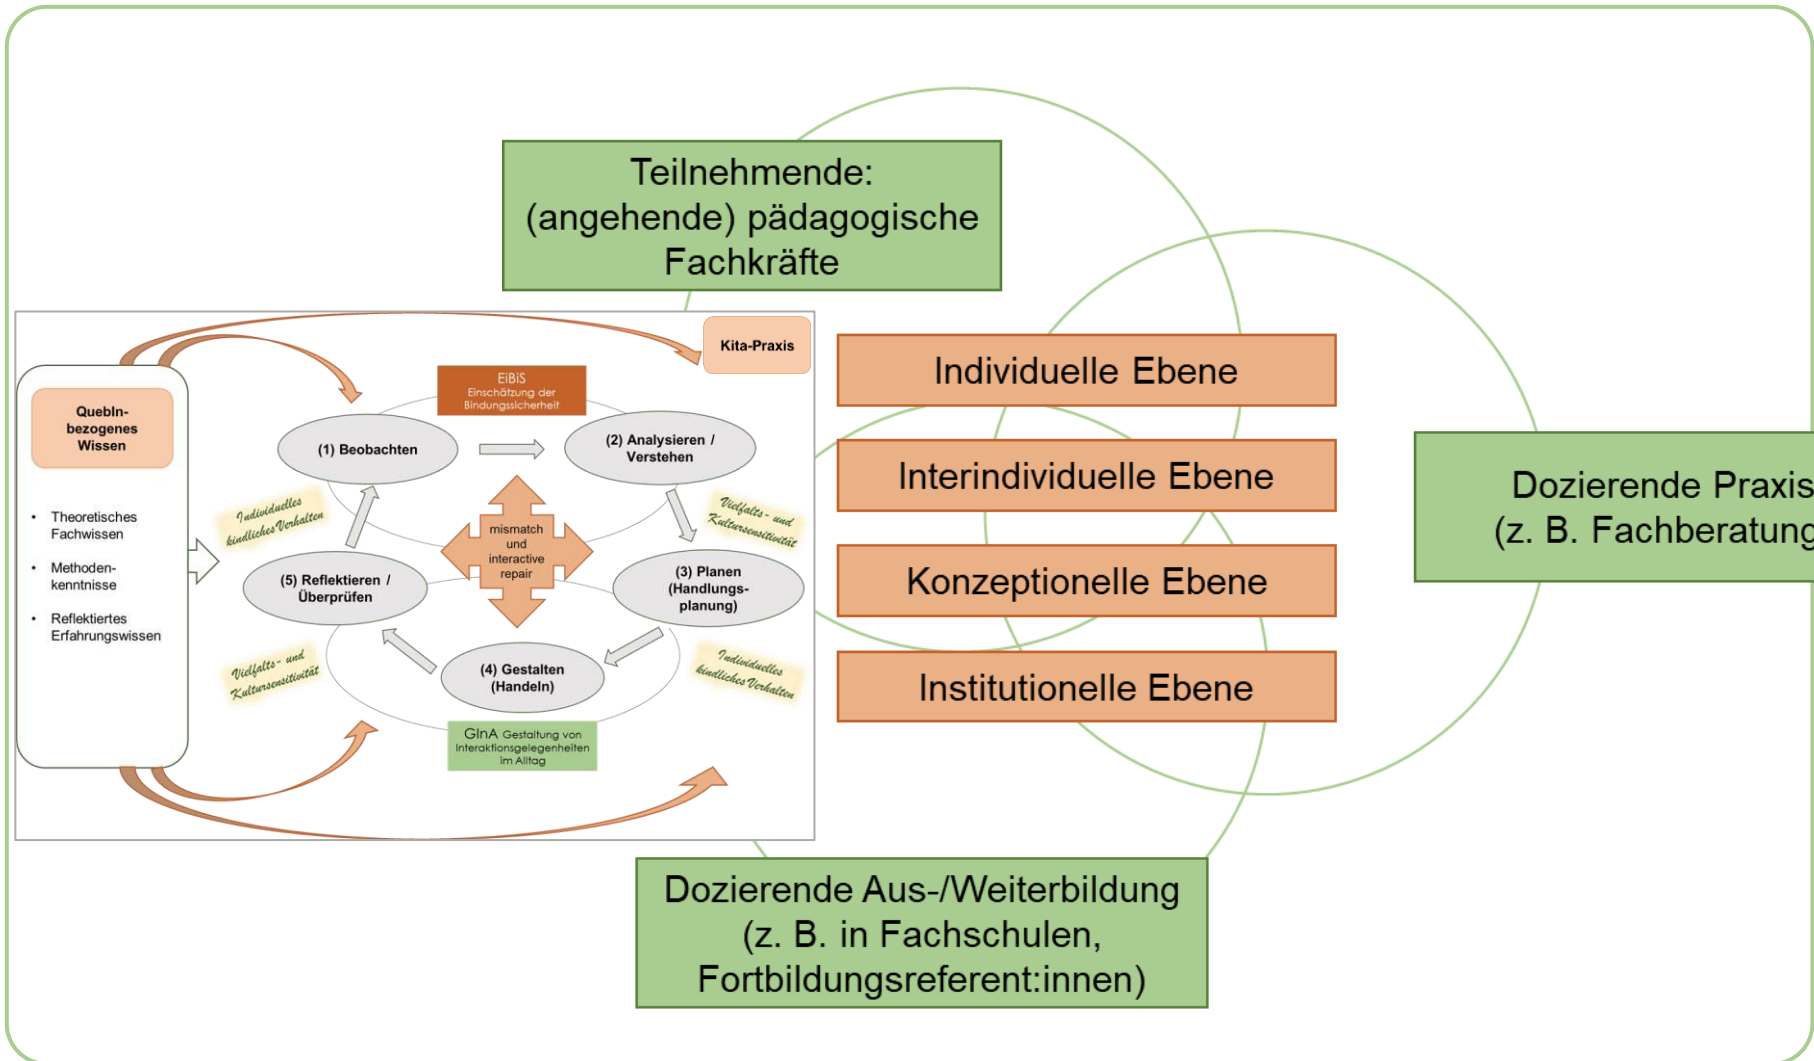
Teilnehmende: (angehende) pädagogische Fachkräfte

Kita-Praxis

QuebIn-bezogenes Wissen

- Theoretisches Fachwissen
- Methoden-kenntnisse
- Reflektiertes Erfahrungswissen

EiBiS Einschätzung der Bindungssicherheit

(1) Beobachten

(2) Analysieren / Verstehen

(3) Planen (Handlungs-planung)

(4) Gestalten (Handeln)

(5) Reflektieren / Überprüfen

mismatch und interactive repair

Individuelles kindliches Verhalten

Vielfalts- und Kultursensitivität

Vielfalts- und Kultursensitivität

Individuelles kindliches Verhalten

GInA Gestaltung von Interaktionsgelegenheiten im Alltag

Individuelle Ebene

Interindividuelle Ebene

Konzeptionelle Ebene

Institutionelle Ebene

Dozierende Praxis (z. B. Fachberatung

Dozierende Aus-/Weiterbildung (z. B. in Fachschulen, Fortbildungsreferent:innen)